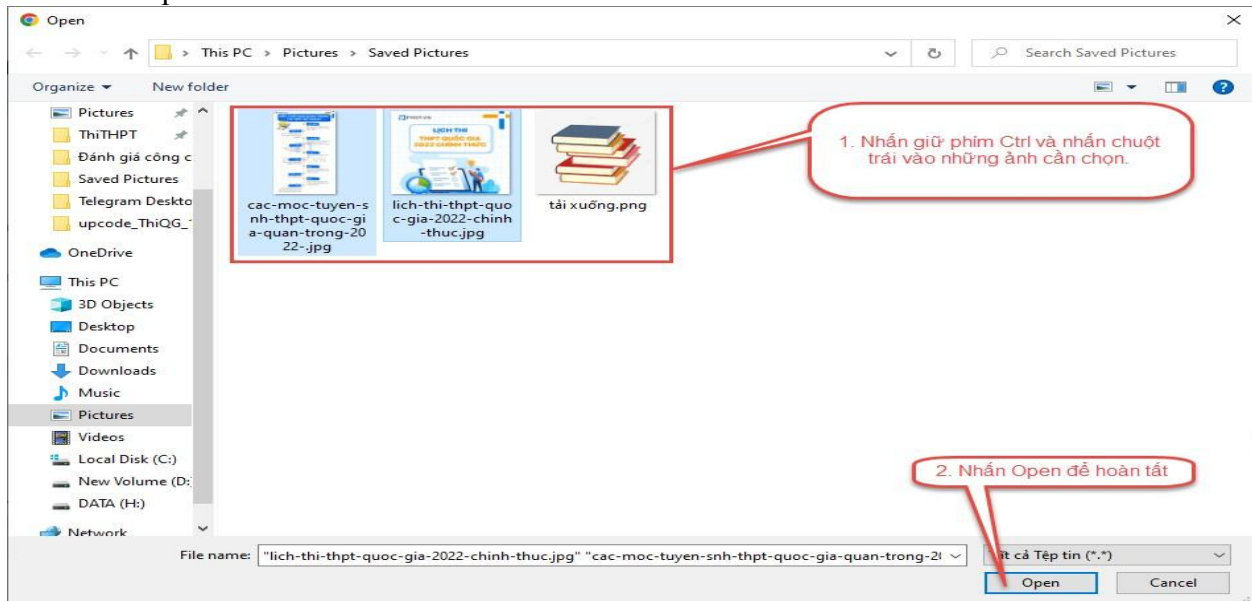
Open

This PC > Pictures > Saved Pictures

Search Saved Pictures

Organize ▾ New folder

Pictures
ThiTHPT
Đánh giá công c
Saved Pictures
Telegram Deskto
upcode_ThiQG_
OneDrive
This PC
3D Objects
Desktop
Documents
Downloads
Music
Pictures
Videos
Local Disk (C:)
New Volume (D:
DATA (H:)
Network

cac-moc-tuyen-snh-thpt-quoc-gia-quan-trong-2022-.jpg

LỊCH THI THPT QUỐC GIA 2022 CHÍNH THỨC

lich-thi-thpt-quoc-gia-2022-chinh-thuc.jpg

tải xuống.png

1. Nhấn giữ phím Ctrl và nhấn chuột trái vào những ảnh cần chọn.

2. Nhấn Open để hoàn tất

File name: "lich-thi-thpt-quoc-gia-2022-chinh-thuc.jpg" "cac-moc-tuyen-snh-thpt-quoc-gia-quan-trong-2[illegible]

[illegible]t cả Tệp tin (*.*)

Open

Cancel